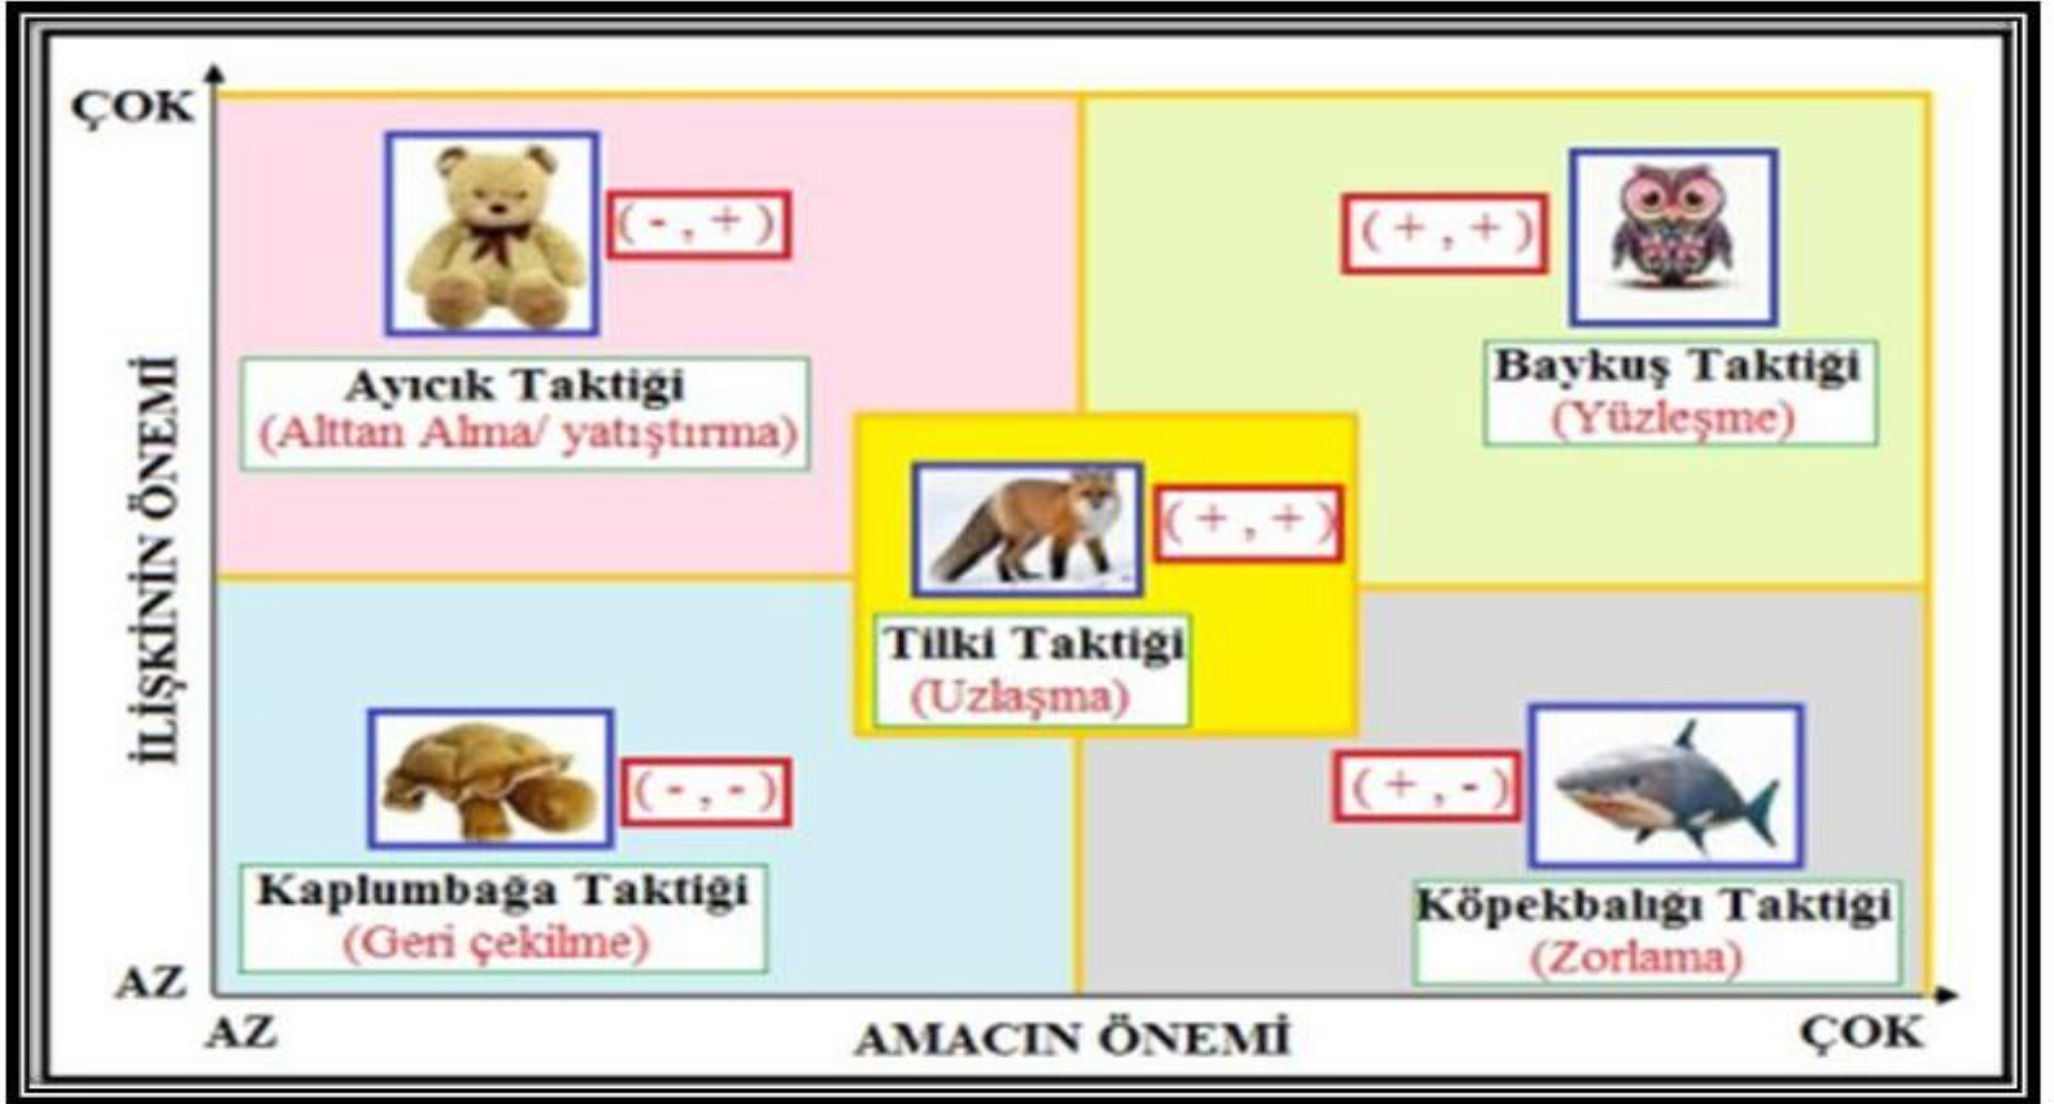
ÇOK

İLİŞKİNİN ÖNEMİ

AZ

(- , +)

Ayıcık Taktiği
(Alttan Alma/ yatıştırma)

(+ , +)

Baykuş Taktiği
(Yüzleşme)

(+ , +)

Tilki Taktiği
(Uzlaşma)

(- , -)

Kaplumbağa Taktiği
(Geri çekilme)

(+ , -)

Köpekbalığı Taktiği
(Zorlama)

AZ

AMACIN ÖNEMİ

ÇOK